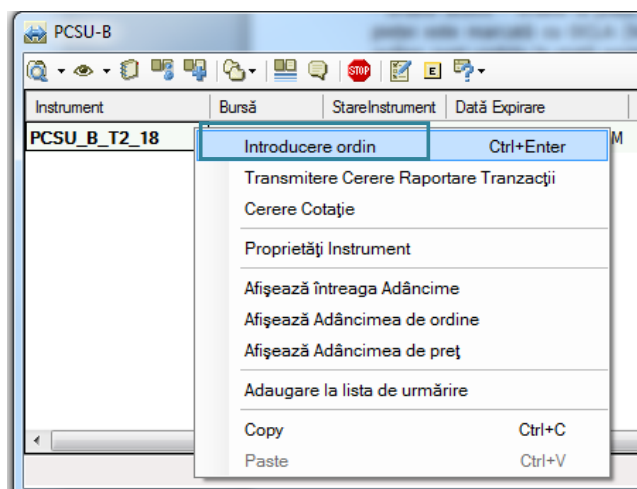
PCSU-B

| Instrument | Bursă | StareInstrument | Dată Expirare |
|---|---|---|---|
| PCSU_B_T2_18 | | | M |

Introducere ordin Ctrl+Enter
Transmitere Cerere Raportare Tranzacţii
Cerere Cotaţie
Proprietăţi Instrument
Afişează întreaga Adâncime
Afişează Adâncimea de ordine
Afişează Adâncimea de preţ
Adaugare la lista de urmărire
Copy Ctrl+C
Paste Ctrl+V